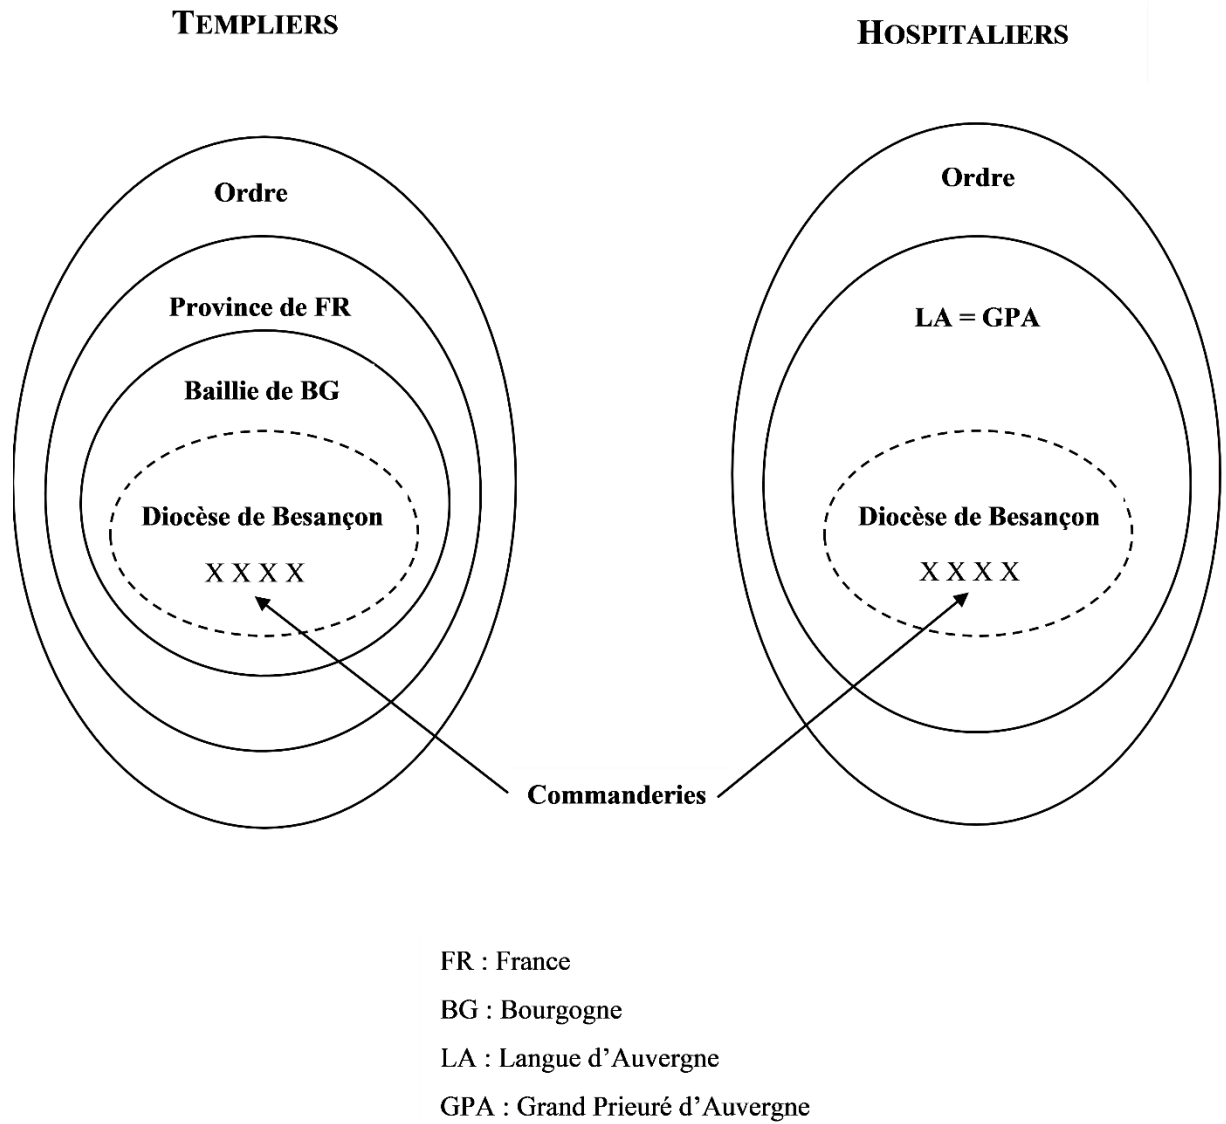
TEMPLIERS

HOSPITALIERS

Ordre

Province de FR

Baillie de BG

Diocèse de Besançon

X X X X

Ordre

LA = GPA

Diocèse de Besançon

X X X X

Commanderies

FR : France

BG : Bourgogne

LA : Langue d'Auvergne

GPA : Grand Prieuré d'Auvergne